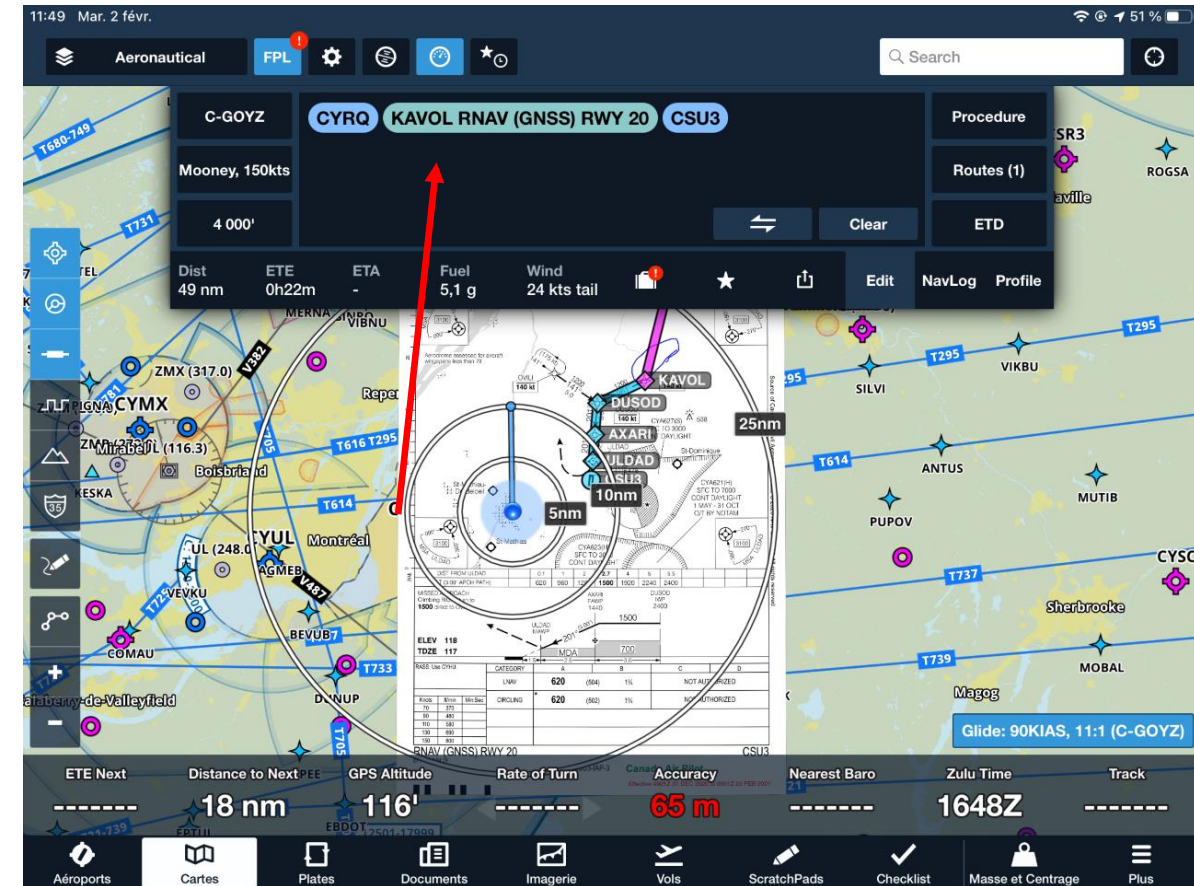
11:49 Mar. 2 févr.
51 %

Aeronautical
FPL
Search

C-GOYZ
CYRQ KAVOL RNAV (GNSS) RWY 20 CSU3
Procedure
Mooney, 150kts
Routes (1)
4 000'
Clear
ETD

Dist 49 nm
ETE 0h22m
ETA -
Fuel 5,1 g
Wind 24 kts tail
Edit
NavLog
Profile

T680-749
T731
SR3
ROGSA
aville
TEL
MERNA
SINDO
VIBNU
ZMX (317.0)
V382
CYMX
PIGNA
ZMB (272.0)
Mirabel
IL (116.3)
Reper
T616 T295
T705
Boisbriand
KESKA
T614
CYUL
Montréal
UL (248.0)
AGMEB
VEVKU
V487
T725
COMAU
BEVUB
T733
alaberry-de-Valleyfield
DUNUP
T705
KAVOL
DUSOD
AXARI
ULDAD
CSU3
25nm
10nm
5nm
T295
T295
VIKBU
SILVI
T614
ANTUS
MUTIB
PUPOV
CYSC
T737
Sherbrooke
T739
MOBAL
Magog
Glide: 90KIAS, 11:1 (C-GOYZ)
ELEV 118
TDZE 117
RNAV (GNSS) RWY 20
CSU3
620
620
1500
700

ETE Next -------
Distance to Next 18 nm
GPS Altitude 116'
Rate of Turn -------
Accuracy 65 m
Nearest Baro -------
Zulu Time 1648Z
Track -------

EPTUL
EDDOT

Aéroports
Cartes
Plates
Documents
Imagerie
Vols
ScratchPads
Checklist
Masse et Centrage
Plus